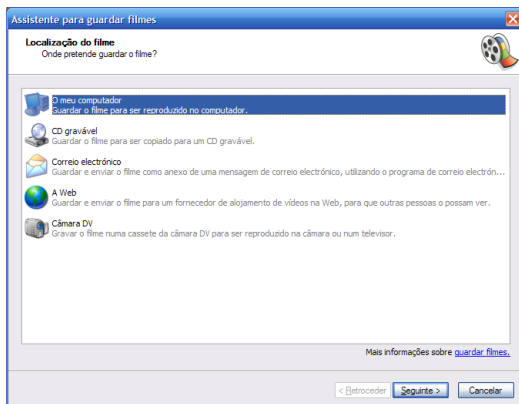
Assistente para guardar filmes

Localização do filme
Onde pretende guardar o filme?

O meu computador
Guardar o filme para ser reproduzido no computador.

CD gravável
Guardar o filme para ser copiado para um CD gravável.

Correio electrónico
Guardar e enviar o filme como anexo de uma mensagem de correio electrónico, utilizando o programa de correio electrón...

A Web
Guardar e enviar o filme para um fornecedor de alojamento de vídeos na Web, para que outras pessoas o possam ver.

Câmara DV
Gravar o filme numa cassete da câmara DV para ser reproduzido na câmara ou num televisor.

Mais informações sobre guardar filmes.

< Retroceder | Seguinte > | Cancelar